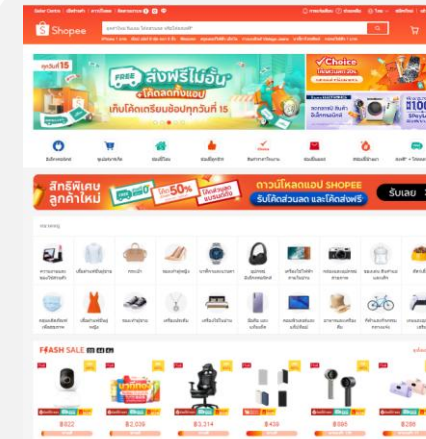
Shopee

ทุกวันที่ 15

FREE

ส่งฟรีไม่อั้น

โค้ดลดทั้งแอป

เก็บโค้ดเตรียมช้อปทุกวันที่ 15

Choice

สิทธิพิเศษ ลูกค้าใหม่

ลด 50%

ดาวน์โหลดแอป SHOPEE

รับโค้ดส่วนลด และโค้ดส่งฟรี

รับเลย

FLASH SALE

฿622

฿2,039

฿3,314

฿439

฿595

฿259